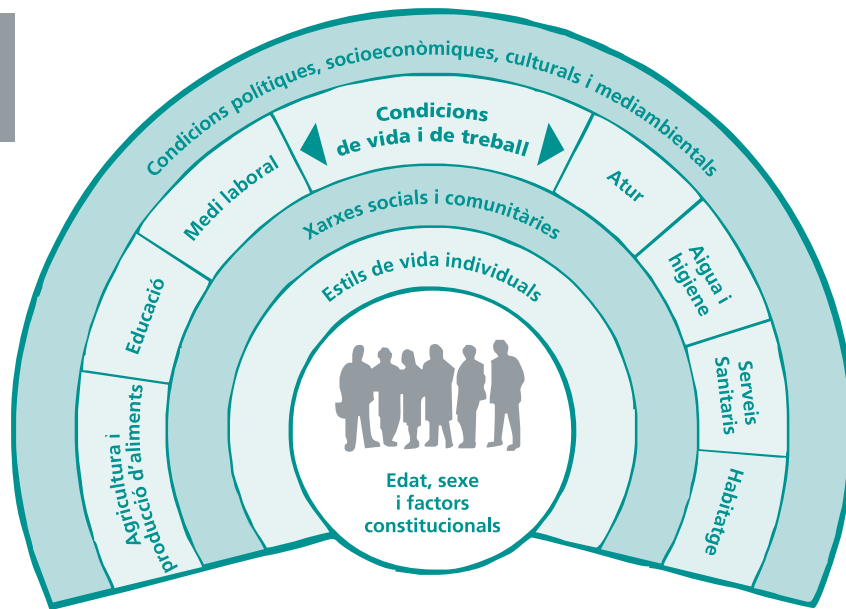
Condicions polítiques, socioeconòmiques, culturals i mediambientals

Condicions de vida i de treball

Medi laboral

Atur

Educació

Aigua i higiene

Agricultura i producció d'aliments

Serveis Sanitaris

Habitatge

Xarxes socials i comunitàries

Estils de vida individuals

Edat, sexe i factors constitucionals